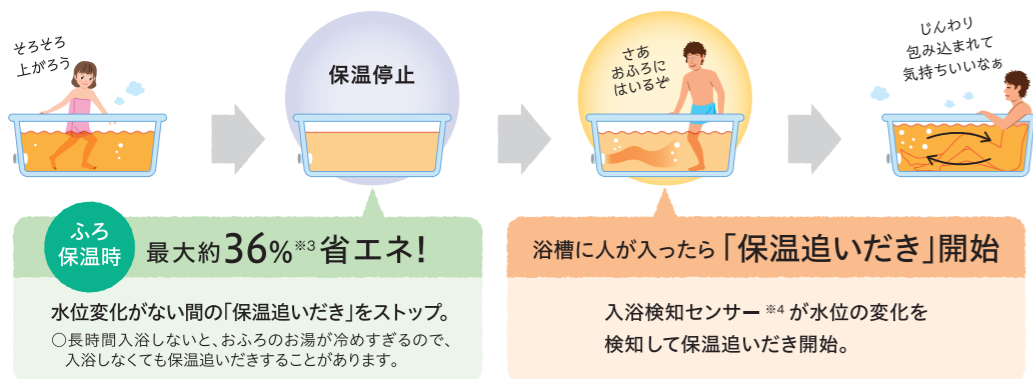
そろそろ
上がろう

保温停止

さあ
おふろに
はいるぞ

じんわり
包み込まれて
気持ちいいなぁ

ふろ
保温時

最大約36%※3 省エネ！

水位変化がない間の「保温追いだき」をストップ。

○長時間入浴しないと、おふろのお湯が冷めすぎるので、入浴しなくても保温追いだきすることがあります。

浴槽に人が入ったら「保温追いだき」開始

入浴検知センサー ※4 が水位の変化を
検知して保温追いだき開始。